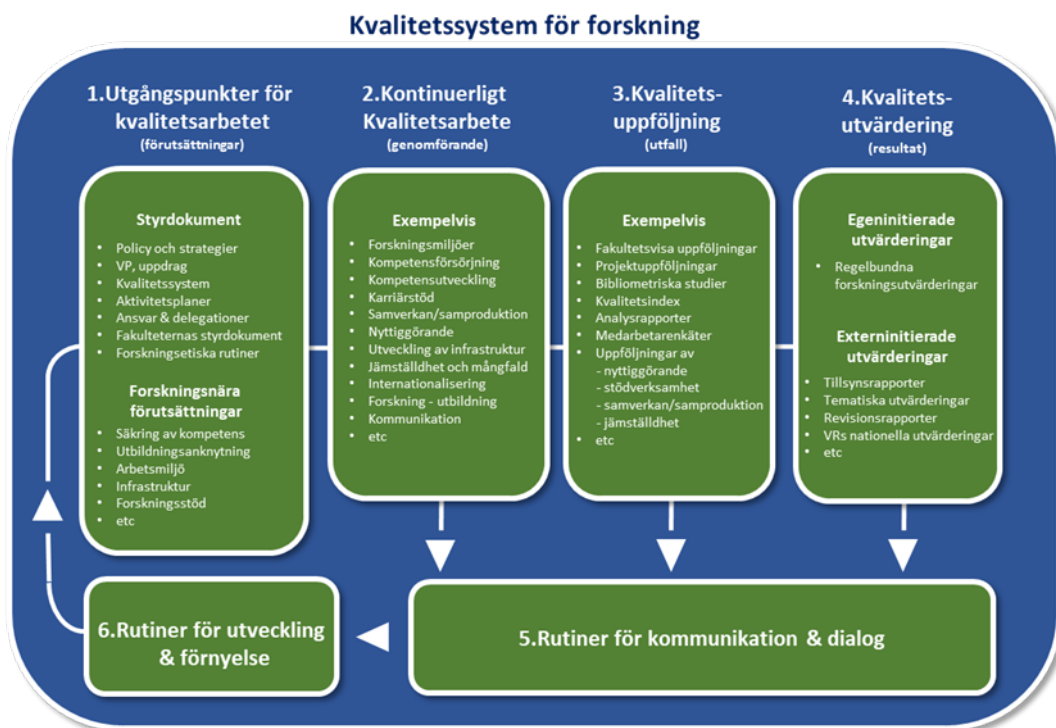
Kvalitetssystem för forskning

1.Utgångspunkter för kvalitetsarbetet
(förutsättningar)

Styrdokument
- Policy och strategier
- VP, uppdrag
- Kvalitetssystem
- Aktivitetsplaner
- Ansvar & delegationer
- Fakulteternas styrdokument
- Forskningsetiska rutiner

Forskningsnära förutsättningar
- Säkring av kompetens
- Utbildningsanknytning
- Arbetsmiljö
- Infrastruktur
- Forskningsstöd
- etc

2.Kontinuerligt Kvalitetsarbete
(genomförande)

Exempelvis
- Forskningsmiljöer
- Kompetensförsörjning
- Kompetensutveckling
- Karriärstöd
- Samverkan/samproduktion
- Nyttiggörande
- Utveckling av infrastruktur
- Jämställdhet och mångfald
- Internationalisering
- Forskning - utbildning
- Kommunikation
- etc

3.Kvalitets-uppföljning
(utfall)

Exempelvis
- Fakultetsvisa uppföljningar
- Projektuppföljningar
- Bibliometriska studier
- Kvalitetsindex
- Analysrapporter
- Medarbetarenkäter
- Uppföljningar av
 - nyttiggörande
 - stödverksamhet
 - samverkan/samproduktion
 - jämställdhet
- etc

4.Kvalitets-utvärdering
(resultat)

Egeninitierade utvärderingar
- Regelbundna forskningsutvärderingar

Externinitierade utvärderingar
- Tillsynsrapporter
- Tematiska utvärderingar
- Revisionsrapporter
- VRs nationella utvärderingar
- etc

6.Rutiner för utveckling & förnyelse

5.Rutiner för kommunikation & dialog